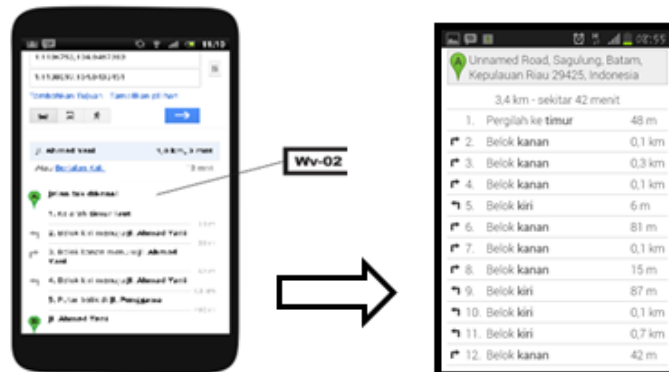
11:10
1.1136792,104.0467393
1.1136839,104.0491451
Tambahkan Tujuan · Tampilkan pilihan
Jl. Ahmad Yani
1,4 km, 3 mnt
Atau Berjalan kaki
3 menit
Wv-02
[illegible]
1. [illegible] timur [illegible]
2. Belok kiri menuju Jl. Ahmad Yani
3. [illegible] Ahmad Yani
4. Belok kiri menuju Jl. Ahmad Yani
5. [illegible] Jl. Pemuda
Jl. Ahmad Yani

02:55
Unnamed Road, Sagulung, Batam, Kepulauan Riau 29425, Indonesia
3,4 km - sekitar 42 menit

| | | |
|---|---|---|
| 1. | Pergilah ke timur | 48 m |
| 2. | Belok kanan | 0,1 km |
| 3. | Belok kanan | 0,3 km |
| 4. | Belok kanan | 0,1 km |
| 5. | Belok kiri | 6 m |
| 6. | Belok kanan | 81 m |
| 7. | Belok kanan | 0,1 km |
| 8. | Belok kanan | 15 m |
| 9. | Belok kiri | 87 m |
| 10. | Belok kiri | 0,1 km |
| 11. | Belok kiri | 0,7 km |
| 12. | Belok kanan | 42 m |